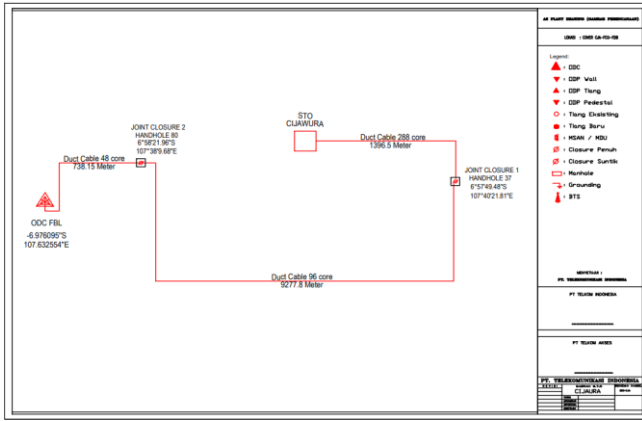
AS PLANT DRAWING (GAMBAR PEMBANGUNAN)

LOKASI : ODC CA-FCU-FDB

Legend :
: ODC
: ODP Wall
: ODP Tiang
: ODP Pedestal
: Tiang Eksisting
: Tiang Baru
: MSAN / MDU
: Closure Penuh
: Closure Suntik
: Manhole
: Grounding
: BTS

MENYETUJUI :
PT. TELEKOMUNIKASI INDONESIA

PT TELKOM INDONESIA

PT TELKOM AKSES

PT. TELEKOMUNIKASI INDONESIA
CIJAURA

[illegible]

JOINT CLOSURE 2
HANDHOLE 80
6°58'21.96"S
107°38'9.68"E

STO
CIJAWURA

Duct Cable 288 core
1396.5 Meter

Duct Cable 48 core
738.15 Meter

JOINT CLOSURE 1
HANDHOLE 37
6°57'49.48"S
107°40'21.81"E

ODC FBL
-6.976095°S
107.632554°E

Duct Cable 96 core
9277.8 Meter